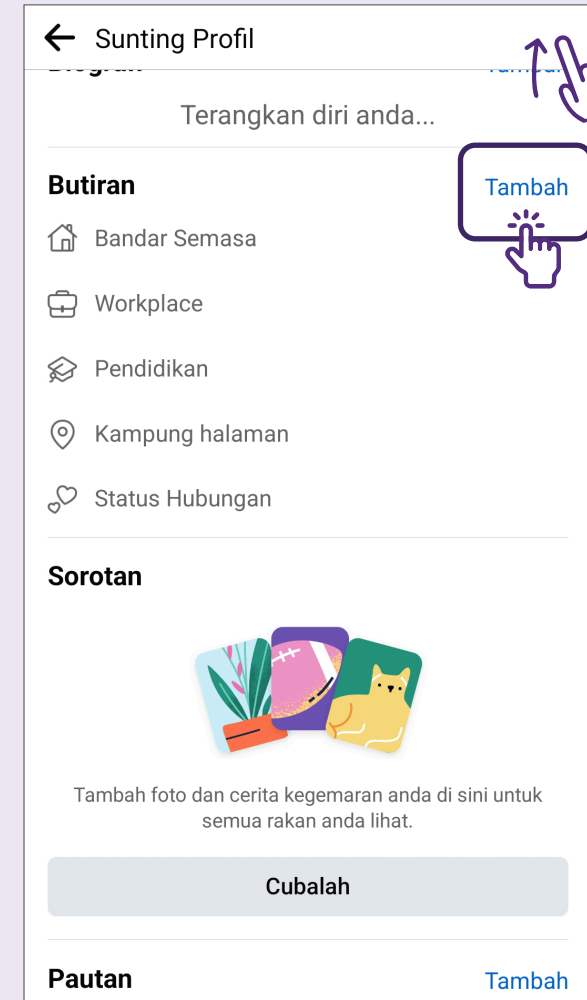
Sunting Profil

Terangkan diri anda...

Butiran
Tambah

Bandar Semasa

Workplace

Pendidikan

Kampung halaman

Status Hubungan

Sorotan

Tambah foto dan cerita kegemaran anda di sini untuk semua rakan anda lihat.

Cubalah

Pautan
Tambah